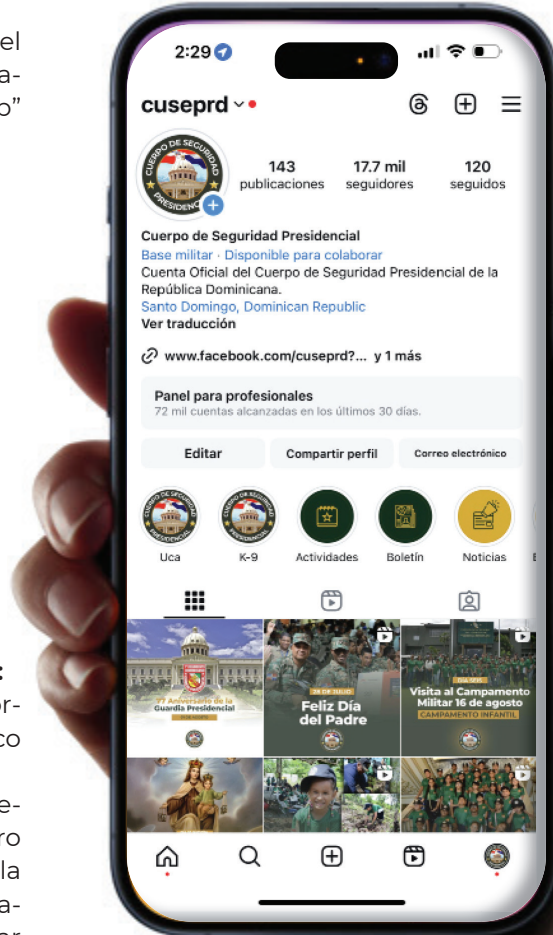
el
a-
o"

:
or-
co

e-
ro
la
a-

2:29

cuseprd

143 publicaciones
17.7 mil seguidores
120 seguidos

CUERPO DE SEGURIDAD PRESIDENCIAL

Cuerpo de Seguridad Presidencial
Base militar · Disponible para colaborar
Cuenta Oficial del Cuerpo de Seguridad Presidencial de la República Dominicana.
Santo Domingo, Dominican Republic
Ver traducción

www.facebook.com/cuseprd?... y 1 más

Panel para profesionales
72 mil cuentas alcanzadas en los últimos 30 días.

Editar
Compartir perfil
Correo electrónico

Uca
K-9
Actividades
Boletín
Noticias

77 Aniversario de la Guardia Presidencial

28 DE JULIO
Feliz Día del Padre

DÍA 6
Visita al Campamento Militar 16 de agosto
CAMPAMENTO INFANTIL